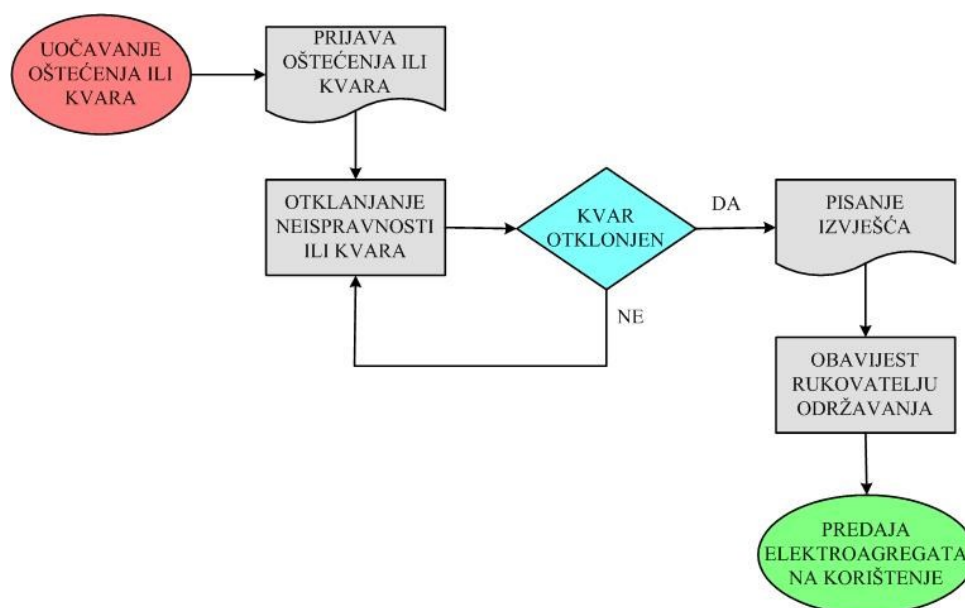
UOČAVANJE OŠTEĆENJA ILI KVARA

PRIJAVA OŠTEĆENJA ILI KVARA

OTKLANJANJE NEISPRAVNOSTI ILI KVARA

KVAR OTKLONJEN

DA

NE

PISANJE IZVJEŠĆA

OBAVIJEST RUKOVATELJU ODRŽAVANJA

PREDAJA ELEKTROAGREGATA NA KORIŠTENJE